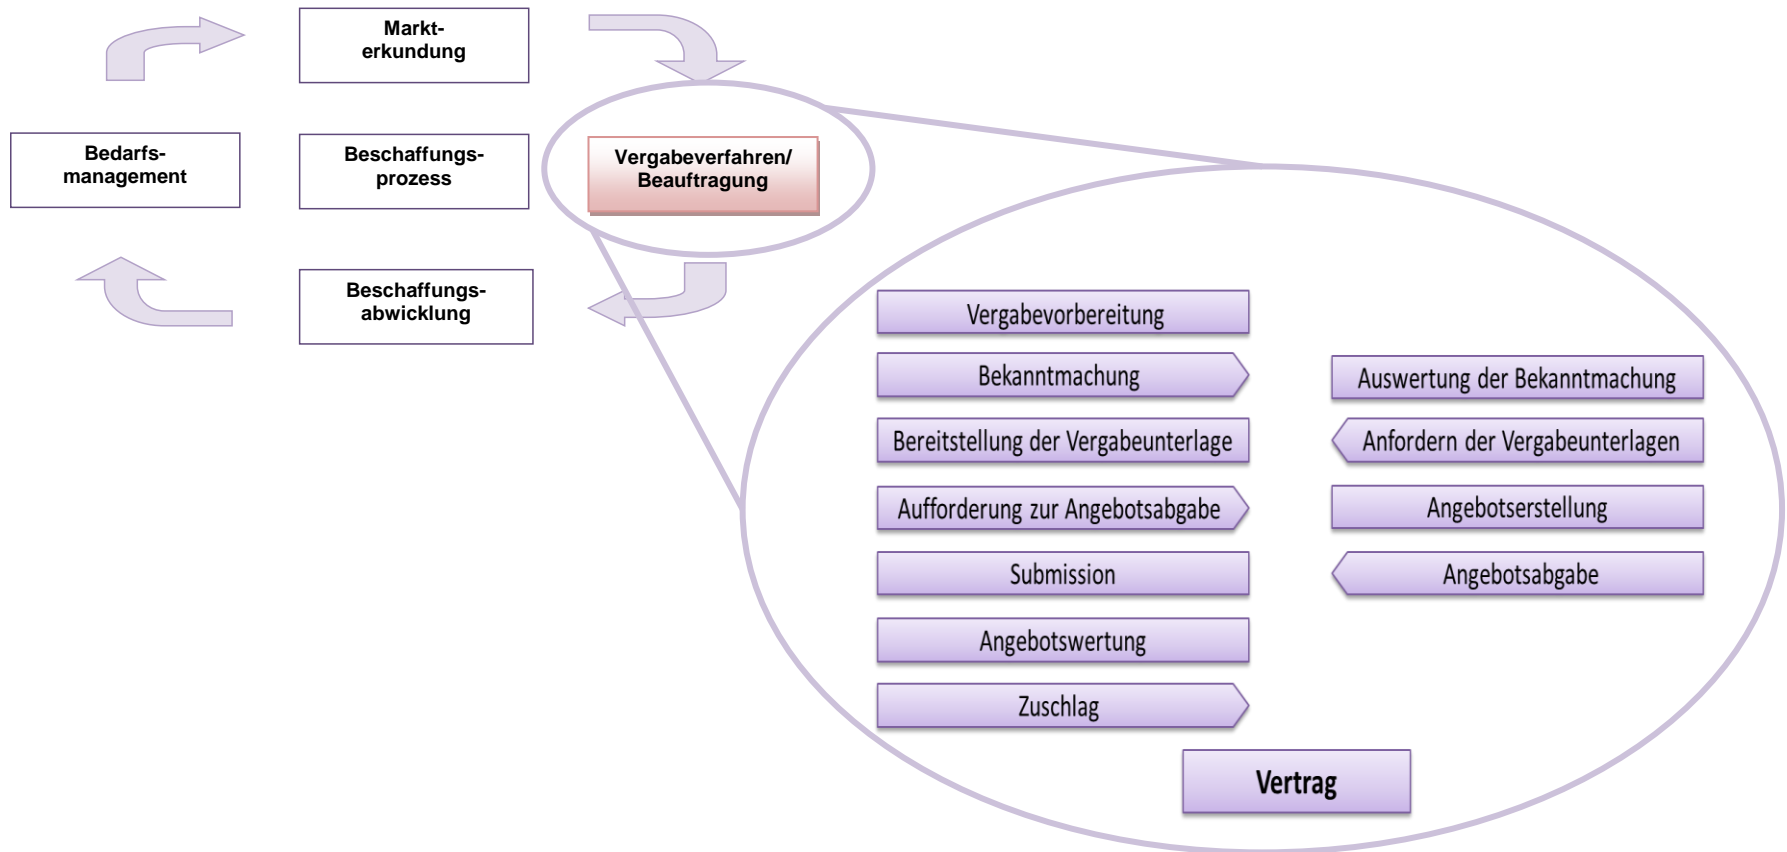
Markterkundung

Bedarfsmanagement

Beschaffungsprozess

Vergabeverfahren/ Beauftragung

Beschaffungsabwicklung

Vergabevorbereitung

Bekanntmachung

Auswertung der Bekanntmachung

Bereitstellung der Vergabeunterlage

Anfordern der Vergabeunterlagen

Aufforderung zur Angebotsabgabe

Angebotserstellung

Submission

Angebotsabgabe

Angebotswertung

Zuschlag

Vertrag